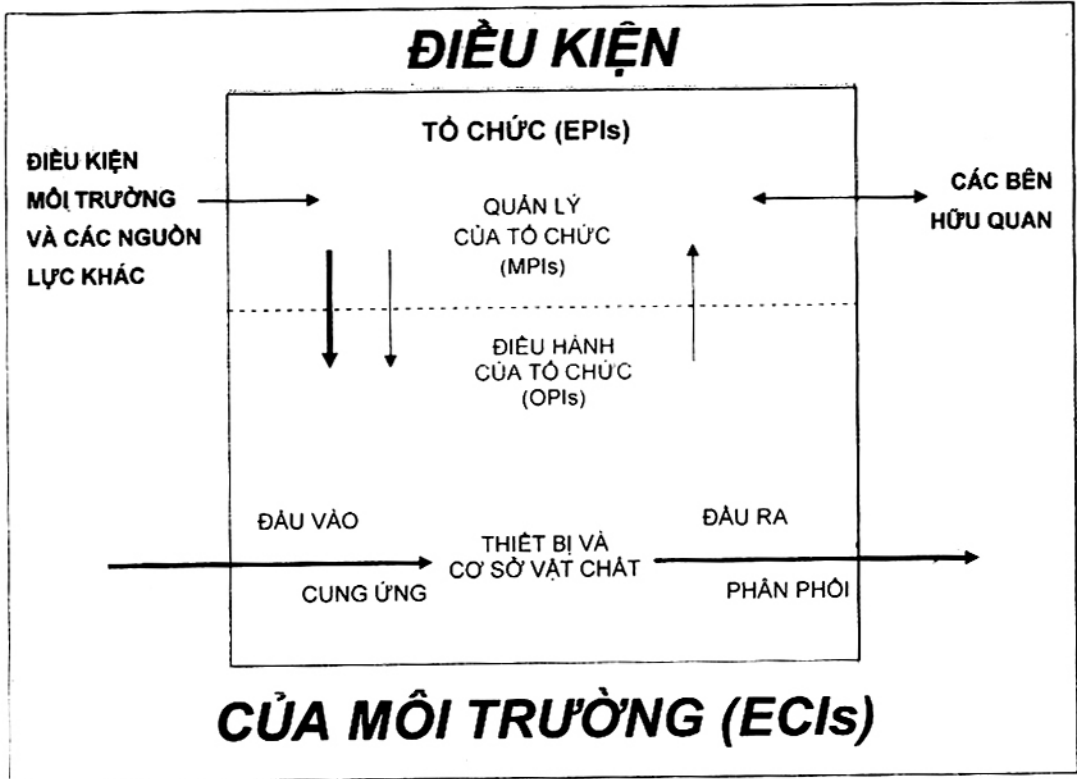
ĐIỀU KIỆN

TỔ CHỨC (EPIs)

ĐIỀU KIỆN MÔI TRƯỜNG VÀ CÁC NGUỒN LỰC KHÁC

QUẢN LÝ CỦA TỔ CHỨC (MPIs)

CÁC BÊN HỮU QUAN

ĐIỀU HÀNH CỦA TỔ CHỨC (OPIs)

ĐẦU VÀO

CUNG ỨNG

THIẾT BỊ VÀ CƠ SỞ VẬT CHẤT

ĐẦU RA

PHÂN PHỐI

CỦA MÔI TRƯỜNG (ECIs)